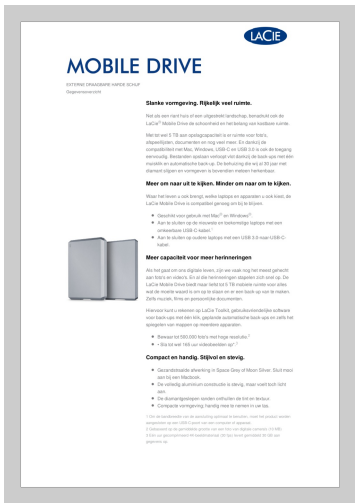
LACIE

MOBILE DRIVE

EXTERNE DRAAGBARE HARDE SCHIJF
Gegevensoverzicht

Slanke vormgeving. Rijkelijk veel ruimte.

Net als een hart huis in een uitgestrekt landschap, benadrukt ook de LaCie® Mobile Drive de schoonheid en het belang van heldere ruimte.

Met tot wel 5 TB aan opslagcapaciteit is er ruimte voor foto's, afspeellijsten, documenten en nog veel meer. En dankzij de compatibiliteit met Mac, Windows, USB-C en USB 3.0 is ook de toegang eenvoudig. Bestanden opslaan verloopt vlot dankzij de back-ups met één muisklik en automatische back-up. De behuizing die wij al 30 jaar met diamant slijpen en vormgeven is bovendien meteen herkenbaar.

Meer om naar uit te kijken. Minder om naar om te kijken.

Waar het leven u ook brengt, welke laptops en apparaten u ook bezit, de LaCie Mobile Drive is compatibel gemaakt om bij te blijven.

Geschikt voor gebruik met Mac® en Windows®
Aan te sluiten op de nieuwste en toekomstige laptops met een universele USB-C-kabel
Aan te sluiten op oudere laptops met een USB 3.0-naar-USB-C-kabel.

Meer capaciteit voor meer herinneringen

Als het gaat om uw digitale leven, zijn we vaak nog het meest gehecht aan foto's en video's. En al die herinneringen stapelen zich snel op. De LaCie Mobile Drive biedt maar liefst tot 5 TB nabrane ruimte voor alles wat de moeite waard is om op te slaan en er een back-up van te maken. Zelfs muziek, films en persoonlijke documenten.

Hiervoor kunt u rekenen op LaCie Toolkit, gebruiksvriendelijke software voor back-ups met één klik, geplande automatische back-ups en zelfs het spiegelen van mappen op meerdere apparaten.

Bewaart tot 500.000 foto's met hoge resolutie
• Tot 165 uur videobeelden op¹

Compact en handig. Stijlvol en stevig.

Gerandomiseerde afwerking in Space Grey of Moon Silver. Sluit mooi aan bij een Macbook.
De volledig aluminium constructie is stevig, maar voelt licht aan.
De diamantgeslepen randen onthullen de tint en textuur.
Compacte vormgeving, handig mee te nemen in uw tas.

¹ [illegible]
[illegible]
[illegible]